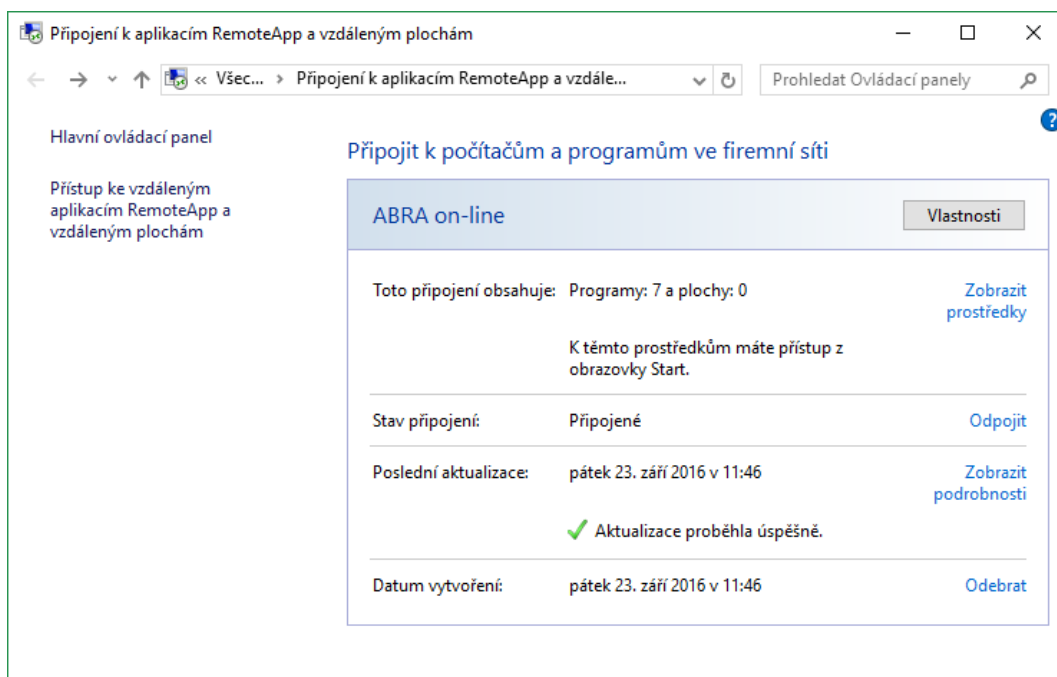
Připojení k aplikacím RemoteApp a vzdáleným plochám

« Všec... › Připojení k aplikacím RemoteApp a vzdále...

Prohledat Ovládací panely

Hlavní ovládací panel

Přístup ke vzdáleným aplikacím RemoteApp a vzdáleným plochám

Připojit k počítačům a programům ve firemní síti

ABRA on-line

Vlastnosti

| | | |
|---|---|---|
| Toto připojení obsahuje: | Programy: 7 a plochy: 0 | Zobrazit prostředky |
| | K těmto prostředkům máte přístup z obrazovky Start. | |
| Stav připojení: | Připojené | Odpojit |
| Poslední aktualizace: | pátek 23. září 2016 v 11:46 | Zobrazit podrobnosti |
| | Aktualizace proběhla úspěšně. | |
| Datum vytvoření: | pátek 23. září 2016 v 11:46 | Odebrat |